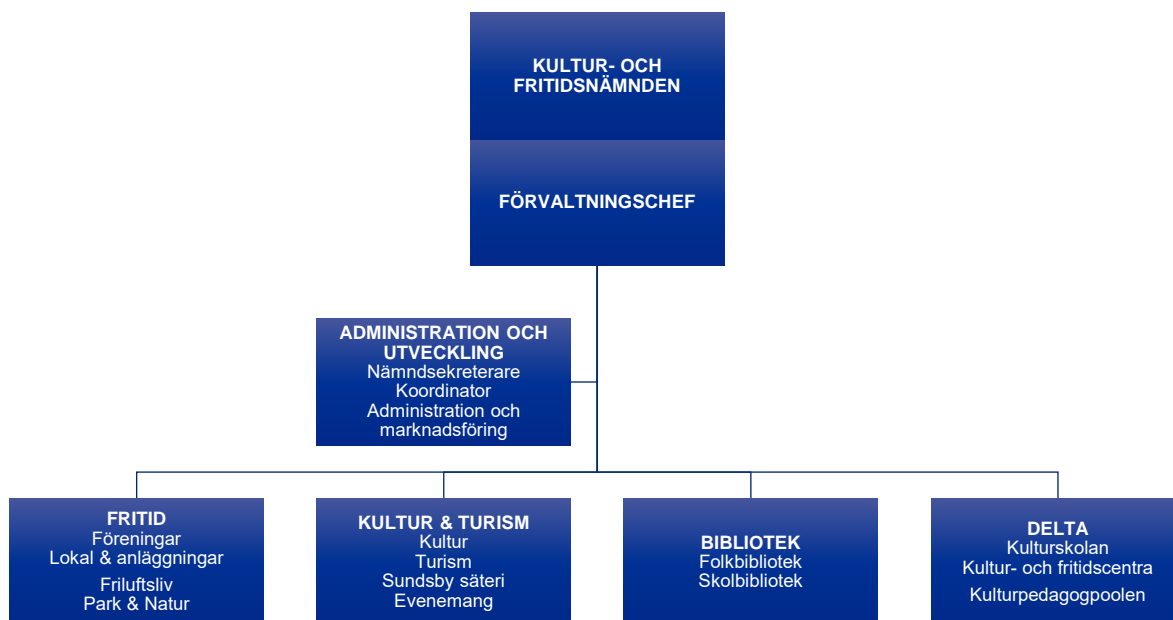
KULTUR- OCH FRITIDSNÄMNDEN

FÖRVALTNINGSCHEF

ADMINISTRATION OCH UTVECKLING
Nämndsekreterare
Koordinator
Administration och marknadsföring

FRITID
Föreningar
Lokal & anläggningar
Friluftsliv
Park & Natur

KULTUR & TURISM
Kultur
Turism
Sundsby säteri
Evenemang

BIBLIOTEK
Folkbibliotek
Skolbibliotek

DELTA
Kulturskolan
Kultur- och fritidscentra
Kulturpedagogpoolen